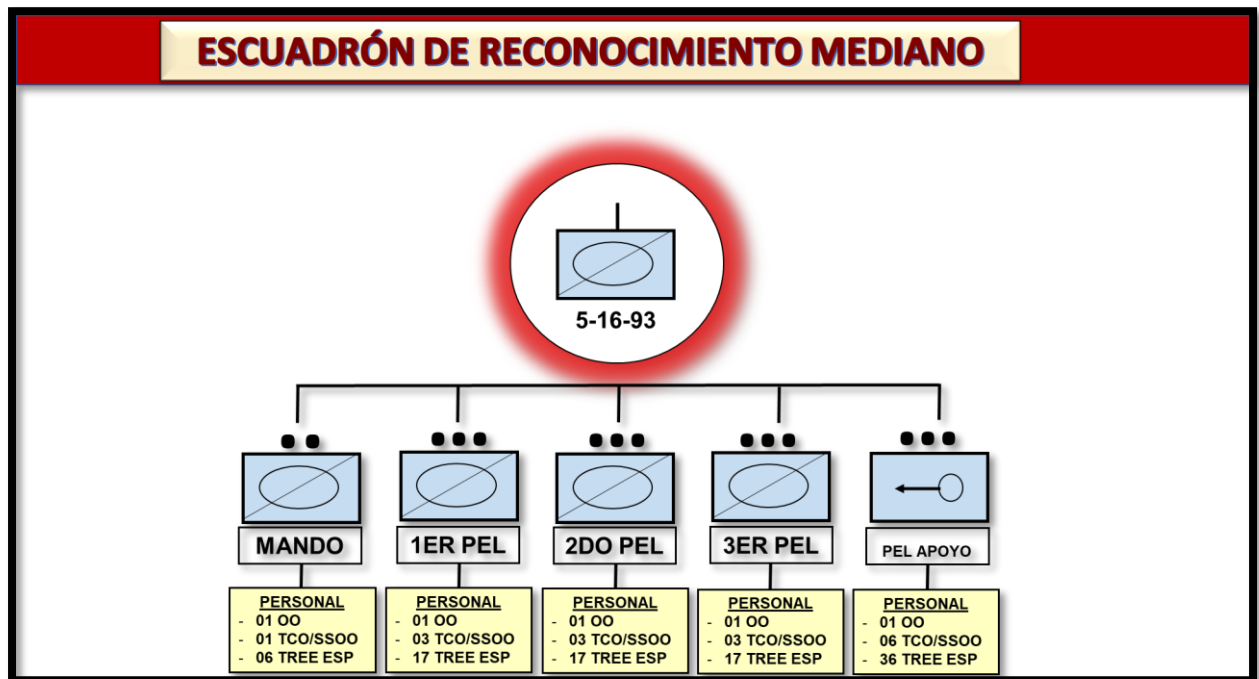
ESCUADRÓN DE RECONOCIMIENTO MEDIANO

5-16-93

MANDO

PERSONAL
- 01 OO
- 01 TCO/SSOO
- 06 TREE ESP

1ER PEL

PERSONAL
- 01 OO
- 03 TCO/SSOO
- 17 TREE ESP

2DO PEL

PERSONAL
- 01 OO
- 03 TCO/SSOO
- 17 TREE ESP

3ER PEL

PERSONAL
- 01 OO
- 03 TCO/SSOO
- 17 TREE ESP

PEL APOYO

PERSONAL
- 01 OO
- 06 TCO/SSOO
- 36 TREE ESP